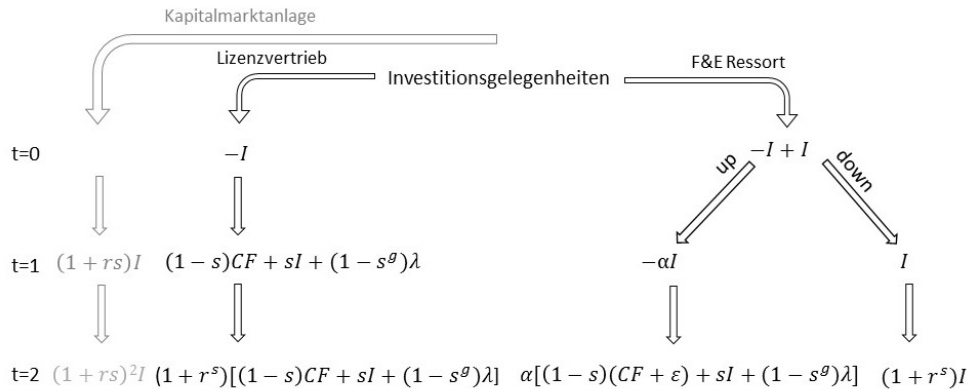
Kapitalmarktanlage

Lizenzvertrieb

Investitionsgelegenheiten

F&E Ressort

t=0 $-I$ $-I + I$

up

down

t=1 $(1+rs)I$ $(1-s)CF + sI + (1-s^g)\lambda$ $-\alpha I$ $I$

t=2 $(1+rs)^2 I$ $(1+r^s)[(1-s)CF + sI + (1-s^g)\lambda]$ $\alpha[(1-s)(CF+\varepsilon) + sI + (1-s^g)\lambda]$ $(1+r^s)I$